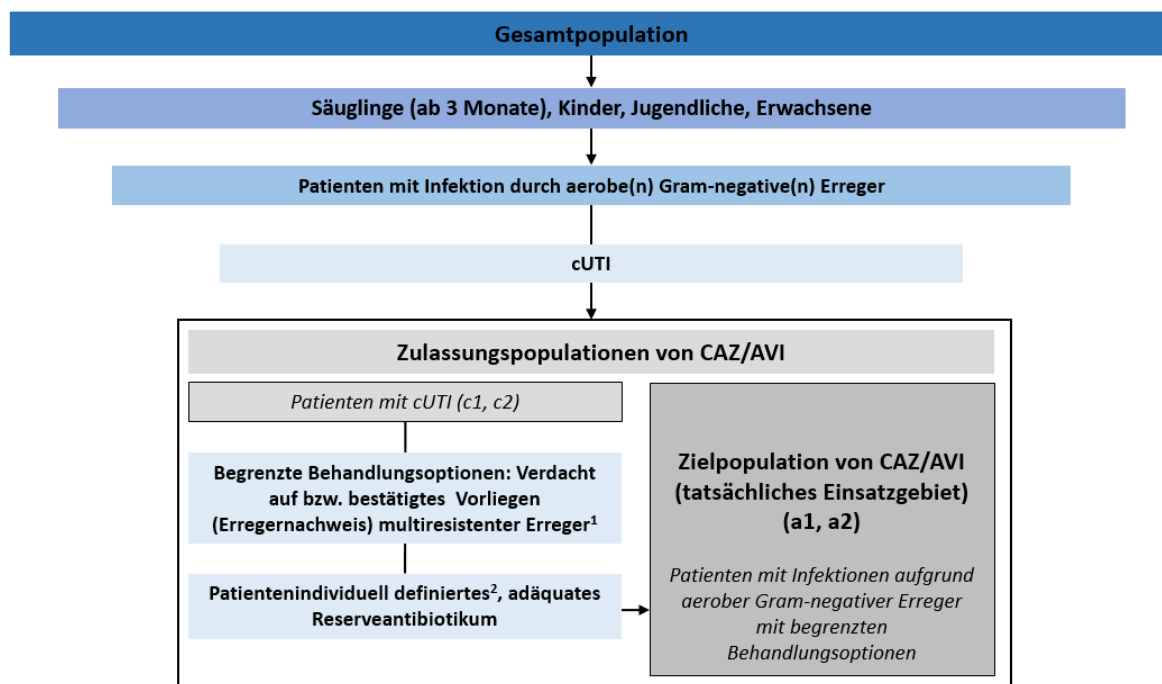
Gesamtpopulation

Säuglinge (ab 3 Monate), Kinder, Jugendliche, Erwachsene

Patienten mit Infektion durch aerobe(n) Gram-negative(n) Erreger

cUTI

Zulassungspopulationen von CAZ/AVI

Patienten mit cUTI (c1, c2)

Begrenzte Behandlungsoptionen: Verdacht auf bzw. bestätigtes Vorliegen (Erregernachweis) multiresistenter Erreger$^1$

Patientenindividuell definiertes$^2$, adäquates Reserveantibiotikum

Zielpopulation von CAZ/AVI (tatsächliches Einsatzgebiet) (a1, a2)

Patienten mit Infektionen aufgrund aerober Gram-negativer Erreger mit begrenzten Behandlungsoptionen